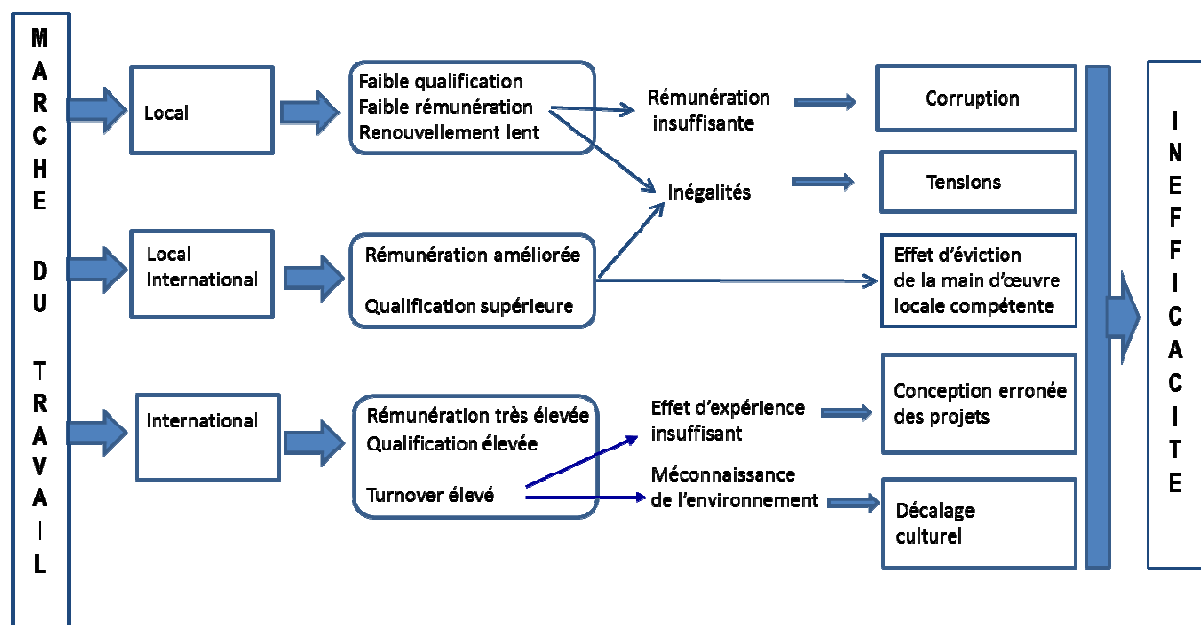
MARCHE DU TRAVAIL

Local

Faible qualification
Faible rémunération
Renouvellement lent

Rémunération insuffisante

Corruption

Inégalités

Tensions

Local
International

Rémunération améliorée

Qualification supérieure

Effet d'éviction de la main d'œuvre locale compétente

International

Rémunération très élevée
Qualification élevée

Turnover élevé

Effet d'expérience insuffisant

Conception erronée des projets

Méconnaissance de l'environnement

Décalage culturel

INEFFICACITE